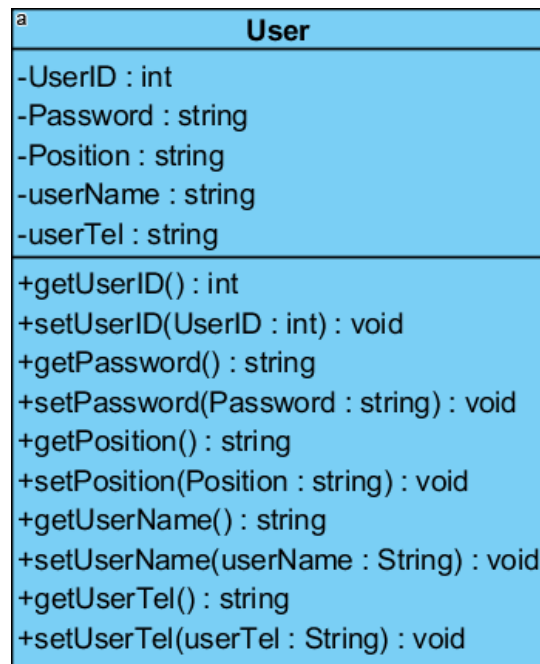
a
User

-UserID : int
-Password : string
-Position : string
-userName : string
-userTel : string

+getUserID() : int
+setUserID(UserID : int) : void
+getPassword() : string
+setPassword(Password : string) : void
+getPosition() : string
+setPosition(Position : string) : void
+getUserName() : string
+setUserName(userName : String) : void
+getUserTel() : string
+setUserTel(userTel : String) : void